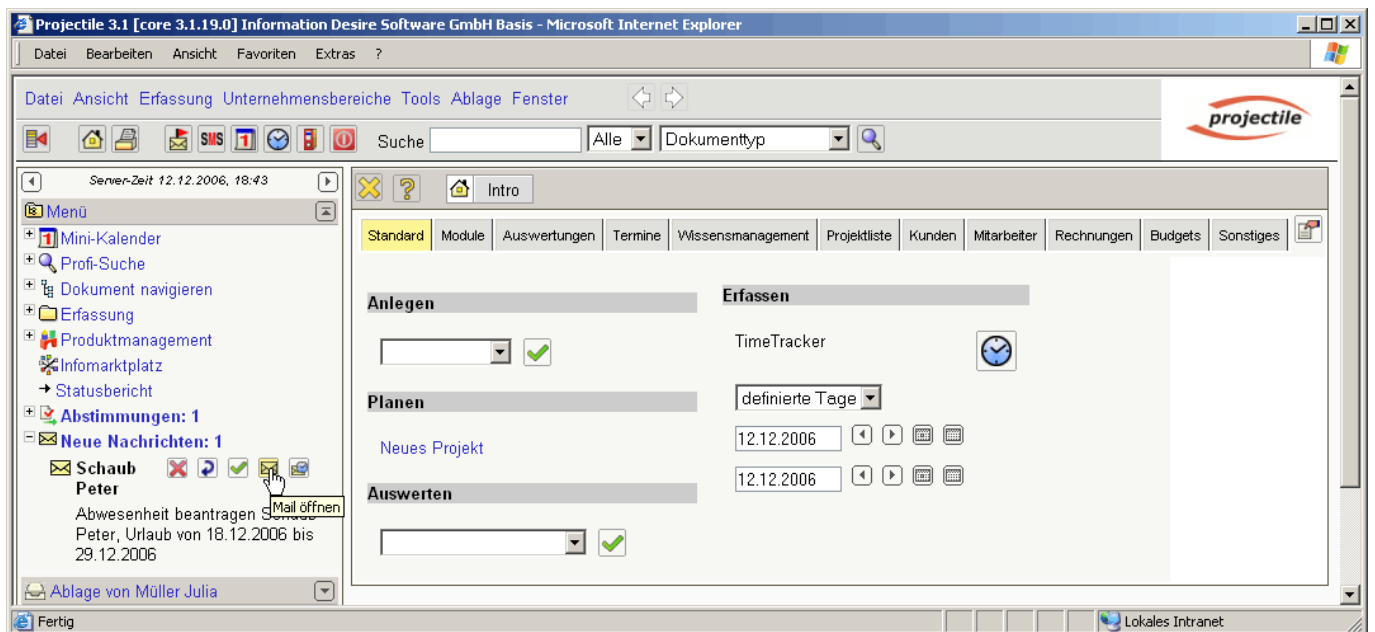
Projectile 3.1 [core 3.1.19.0] Information Desire Software GmbH Basis - Microsoft Internet Explorer

Datei Bearbeiten Ansicht Favoriten Extras ?

Datei Ansicht Erfassung Unternehmensbereiche Tools Ablage Fenster

projectile

SMS 1

Suche Alle Dokumenttyp

Server-Zeit 12.12.2006, 18:43

Menü

Mini-Kalender
Profi-Suche
Dokument navigieren
Erfassung
Produktmanagement
Infomarktplatz
Statusbericht
Abstimmungen: 1
Neue Nachrichten: 1

Schaub Peter

Mail öffnen

Abwesenheit beantragen S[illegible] Peter, Urlaub von 18.12.2006 bis 29.12.2006

Ablage von Müller Julia

Intro

| Standard | Module | Auswertungen | Termine | Wissensmanagement | Projektliste | Kunden | Mitarbeiter | Rechnungen | Budgets | Sonstiges |
|---|---|---|---|---|---|---|---|---|---|---|

Anlegen

Planen

Neues Projekt

Auswerten

Erfassen

TimeTracker

definierte Tage

12.12.2006

12.12.2006

Fertig

Lokales Intranet